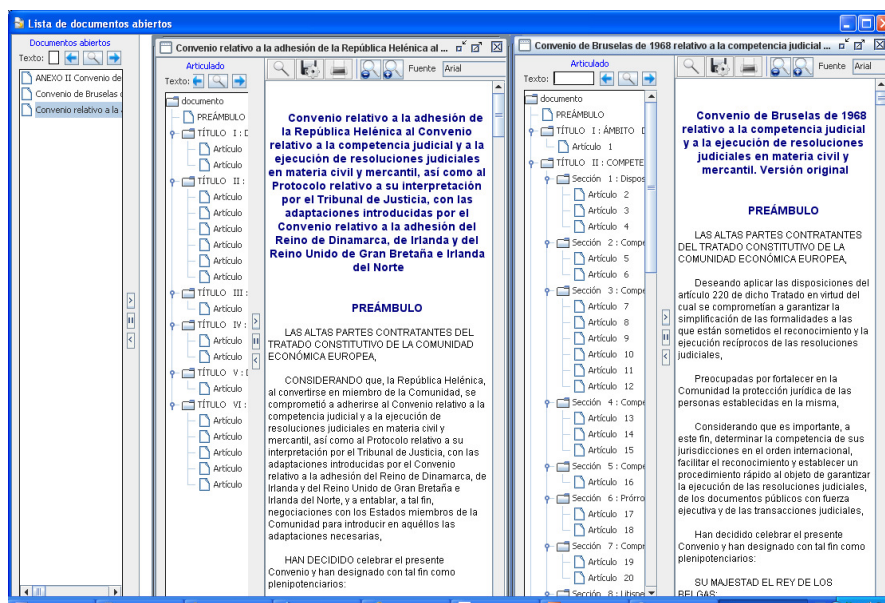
Lista de documentos abiertos

Documentos abiertos
Texto:
ANEXO II Convenio de
Convenio de Bruselas d
Convenio relativo a la a

Convenio relativo a la adhesión de la República Helénica al ...

Articulado
Texto:
Fuente Arial
documento
PREÁMBULO
TÍTULO I : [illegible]
Artículo
Artículo
TÍTULO II : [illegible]
Artículo
Artículo
Artículo
Artículo
Artículo
Artículo
TÍTULO III : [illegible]
Artículo
TÍTULO IV : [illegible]
Artículo
Artículo
TÍTULO V : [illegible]
Artículo
TÍTULO VI : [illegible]
Artículo
Artículo
Artículo
Artículo
Artículo
Artículo

Convenio relativo a la adhesión de la República Helénica al Convenio relativo a la competencia judicial y a la ejecución de resoluciones judiciales en materia civil y mercantil, así como al Protocolo relativo a su interpretación por el Tribunal de Justicia, con las adaptaciones introducidas por el Convenio relativo a la adhesión del Reino de Dinamarca, de Irlanda y del Reino Unido de Gran Bretaña e Irlanda del Norte

PREÁMBULO

LAS ALTAS PARTES CONTRATANTES DEL TRATADO CONSTITUTIVO DE LA COMUNIDAD ECONÓMICA EUROPEA,

CONSIDERANDO que, la República Helénica, al convertirse en miembro de la Comunidad, se comprometió a adherirse al Convenio relativo a la competencia judicial y a la ejecución de resoluciones judiciales en materia civil y mercantil, así como al Protocolo relativo a su interpretación por el Tribunal de Justicia, con las adaptaciones introducidas por el Convenio relativo a la adhesión del Reino de Dinamarca, de Irlanda y del Reino Unido de Gran Bretaña e Irlanda del Norte, y a entablar, a tal fin, negociaciones con los Estados miembros de la Comunidad para introducir en aquéllos las adaptaciones necesarias,

HAN DECIDIDO celebrar el presente Convenio y han designado con tal fin como plenipotenciarios:

Convenio de Bruselas de 1968 relativo a la competencia judicial ...

Articulado
Texto:
Fuente Arial
documento
PREÁMBULO
TÍTULO I : ÁMBITO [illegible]
Artículo 1
TÍTULO II : COMPETE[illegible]
Sección 1 : Dispos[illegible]
Artículo 2
Artículo 3
Artículo 4
Sección 2 : Compe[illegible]
Artículo 5
Artículo 6
Sección 3 : Compe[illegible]
Artículo 7
Artículo 8
Artículo 9
Artículo 10
Artículo 11
Artículo 12
Sección 4 : Compe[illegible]
Artículo 13
Artículo 14
Artículo 15
Sección 5 : Compe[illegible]
Artículo 16
Sección 6 : Prórro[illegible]
Artículo 17
Artículo 18
Sección 7 : Compr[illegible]
Artículo 19
Artículo 20
Sección 8 : Litispe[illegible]

Convenio de Bruselas de 1968 relativo a la competencia judicial y a la ejecución de resoluciones judiciales en materia civil y mercantil. Versión original

PREÁMBULO

LAS ALTAS PARTES CONTRATANTES DEL TRATADO CONSTITUTIVO DE LA COMUNIDAD ECONÓMICA EUROPEA,

Deseando aplicar las disposiciones del artículo 220 de dicho Tratado en virtud del cual se comprometían a garantizar la simplificación de las formalidades a las que están sometidos el reconocimiento y la ejecución recíprocos de las resoluciones judiciales,

Preocupadas por fortalecer en la Comunidad la protección jurídica de las personas establecidas en la misma,

Considerando que es importante, a este fin, determinar la competencia de sus jurisdicciones en el orden internacional, facilitar el reconocimiento y establecer un procedimiento rápido al objeto de garantizar la ejecución de las resoluciones judiciales, de los documentos públicos con fuerza ejecutiva y de las transacciones judiciales,

Han decidido celebrar el presente Convenio y han designado con tal fin como plenipotenciarios:

SU MAJESTAD EL REY DE LOS BELGAS: